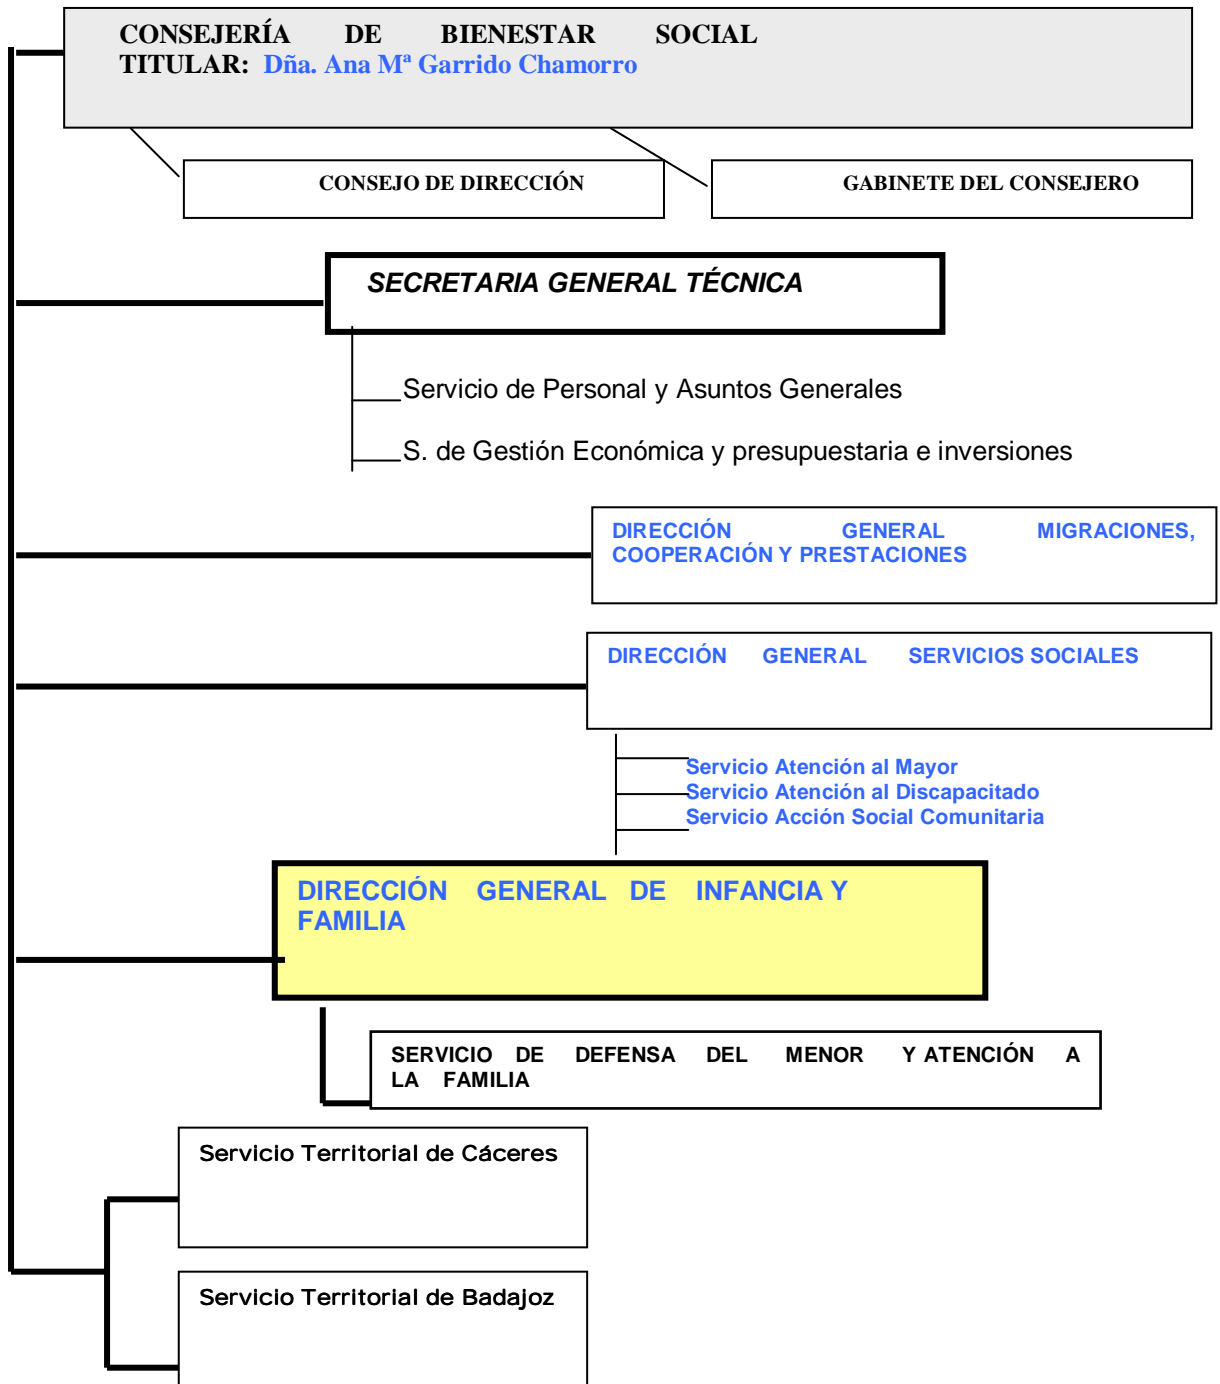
CONSEJERÍA DE BIENESTAR SOCIAL
TITULAR: Dña. Ana Mª Garrido Chamorro

CONSEJO DE DIRECCIÓN

GABINETE DEL CONSEJERO

SECRETARIA GENERAL TÉCNICA

Servicio de Personal y Asuntos Generales

S. de Gestión Económica y presupuestaria e inversiones

DIRECCIÓN GENERAL MIGRACIONES, COOPERACIÓN Y PRESTACIONES

DIRECCIÓN GENERAL SERVICIOS SOCIALES

Servicio Atención al Mayor
Servicio Atención al Discapacitado
Servicio Acción Social Comunitaria

DIRECCIÓN GENERAL DE INFANCIA Y FAMILIA

SERVICIO DE DEFENSA DEL MENOR Y ATENCIÓN A LA FAMILIA

Servicio Territorial de Cáceres

Servicio Territorial de Badajoz